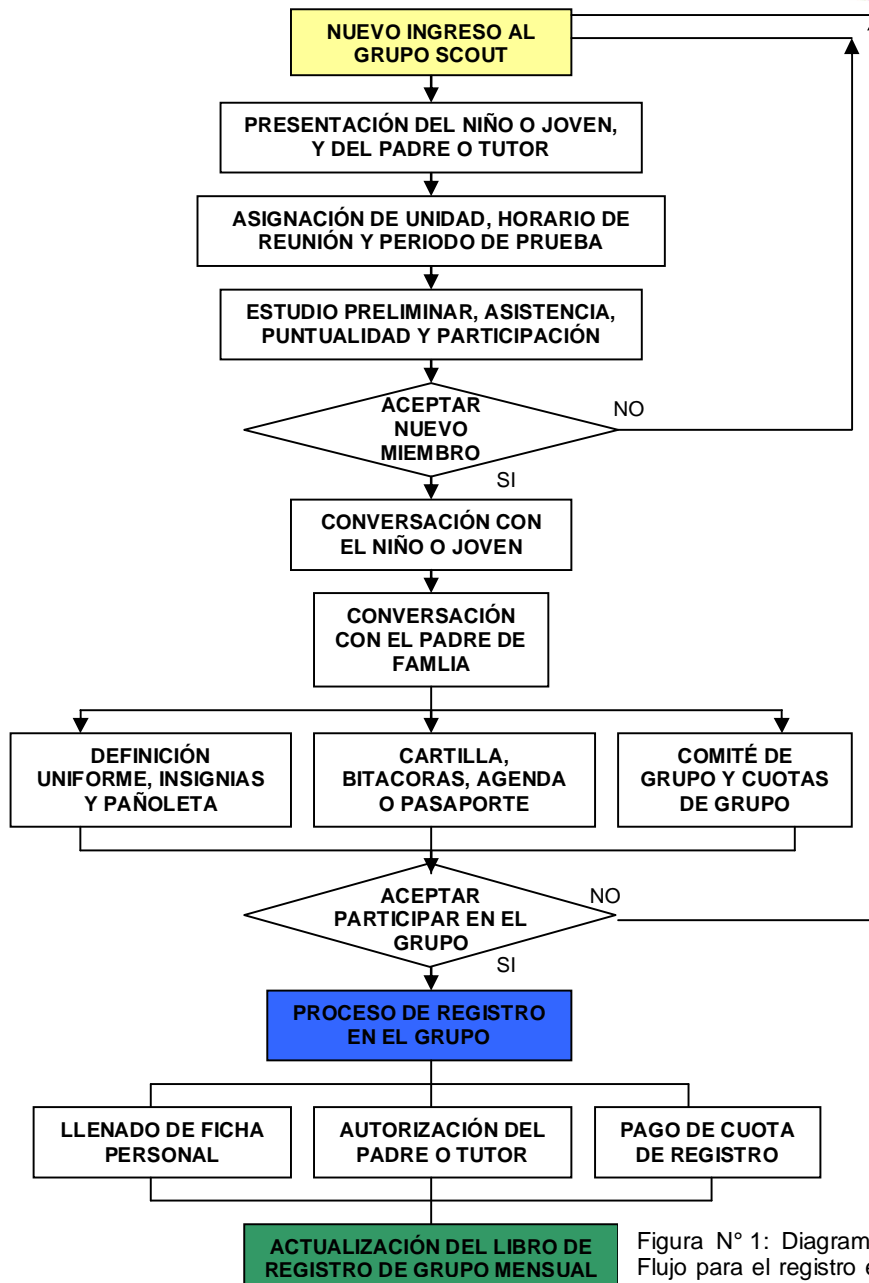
NUEVO INGRESO AL GRUPO SCOUT

PRESENTACIÓN DEL NIÑO O JOVEN, Y DEL PADRE O TUTOR

ASIGNACIÓN DE UNIDAD, HORARIO DE REUNIÓN Y PERIODO DE PRUEBA

ESTUDIO PRELIMINAR, ASISTENCIA, PUNTUALIDAD Y PARTICIPACIÓN

ACEPTAR NUEVO MIEMBRO

NO

SI

CONVERSACIÓN CON EL NIÑO O JOVEN

CONVERSACIÓN CON EL PADRE DE FAMLIA

DEFINICIÓN UNIFORME, INSIGNIAS Y PAÑOLETA

CARTILLA, BITACORAS, AGENDA O PASAPORTE

COMITÉ DE GRUPO Y CUOTAS DE GRUPO

ACEPTAR PARTICIPAR EN EL GRUPO

NO

SI

PROCESO DE REGISTRO EN EL GRUPO

LLENADO DE FICHA PERSONAL

AUTORIZACIÓN DEL PADRE O TUTOR

PAGO DE CUOTA DE REGISTRO

ACTUALIZACIÓN DEL LIBRO DE REGISTRO DE GRUPO MENSUAL

Figura N° 1: Diagram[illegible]
Flujo para el registro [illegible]